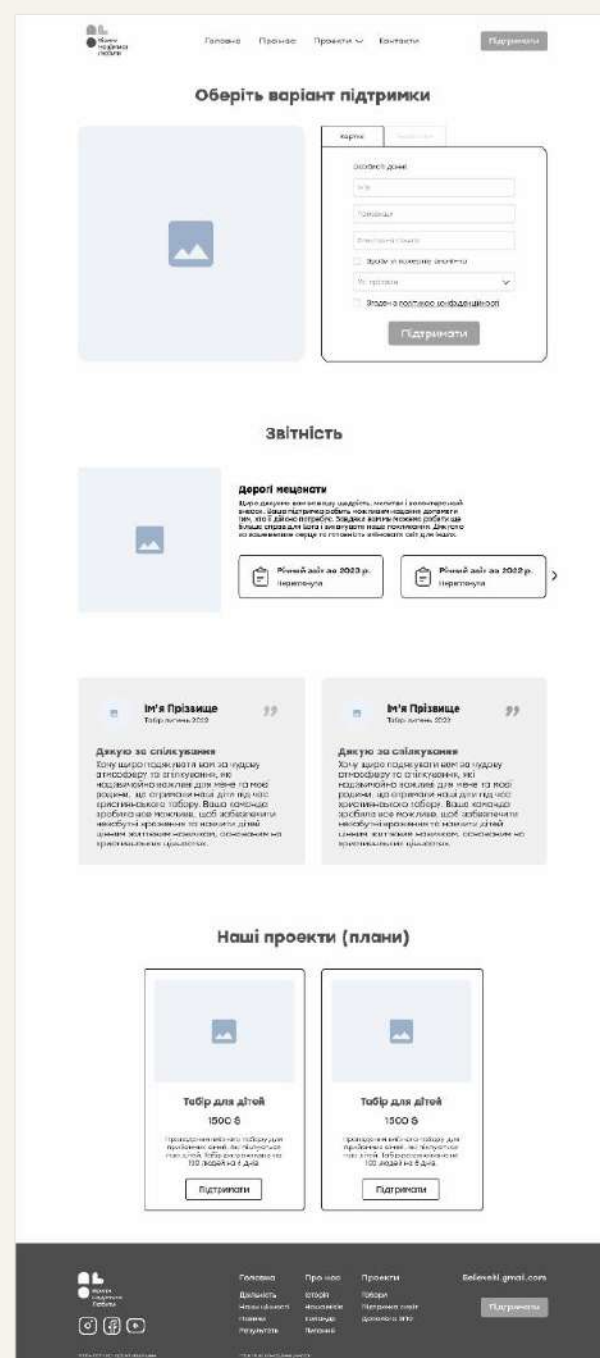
Фонд надійна гавань

Головна Про нас Проекти Контакти

Підтримати

Оберіть варіант підтримки

Картка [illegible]

Особисті дані

Ім'я

Прізвище

Електронна пошта

Зробити внесок анонімно

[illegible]

Згоден з політикою конфіденційності

Підтримати

Звітність

Дорогі меценати

Щиро дякуємо вам за вашу щедрість, молитви і волонтерський внесок. Ваша підтримка робить можливим надання допомоги тим, хто її дійсно потребує. Завдяки вам ми можемо робити ще більше справ для Бога і змінювати наше покоління. Дякуємо за ваше вірне серце та готовність віддавати свій час для інших.

Річний звіт за 2023 р. Переглянути

Річний звіт за 2022 р. Переглянути

Ім'я Прізвище
Табір липень 2022

Дякую за спілкування
Хочу щиро подякувати вам за чудову атмосферу та спілкування, які надзвичайно важливі для мене та моєї родини, що отримали нашу для під час християнського табору. Ваша команда зробила все можливе, щоб забезпечити незабутні враження та навчити дітей цінним життєвим навичкам, основаним на християнських цінностях.

Ім'я Прізвище
Табір липень 2022

Дякую за спілкування
Хочу щиро подякувати вам за чудову атмосферу та спілкування, які надзвичайно важливі для мене та моєї родини, що отримали нашу для під час християнського табору. Ваша команда зробила все можливе, щоб забезпечити незабутні враження та навчити дітей цінним життєвим навичкам, основаним на християнських цінностях.

Наші проекти (плани)

Табір для дітей
1500 $
Проведення літнього табору для прийомних сімей, які піклуються про дітей. Табір розрахований на 100 людей на 5 днів.
Підтримати

Табір для дітей
1500 $
Проведення літнього табору для прийомних сімей, які піклуються про дітей. Табір розрахований на 100 людей на 5 днів.
Підтримати

Фонд надійна гавань

Головна
Діяльність
Наші цінності
Новини
Результати

Про нас
Історія
Механізм
Команда
Партнери

Проекти
Табори
Підтримка сімей
Допомога ЗСУ

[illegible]@gmail.com

Підтримати

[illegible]

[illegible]